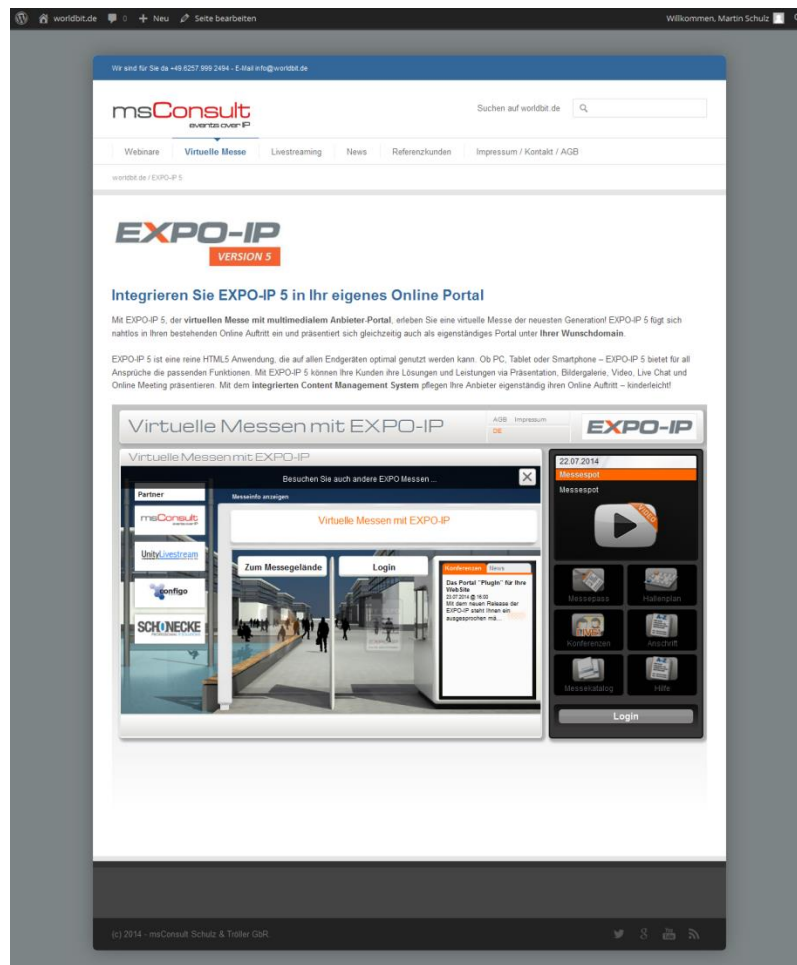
worldbit.de 0 + Neu Seite bearbeiten Willkommen, Martin Schulz

Wir sind für Sie da +49.6257.999 2494 - E-Mail info@worldbit.de

msConsult events over IP

Suchen auf worldbit.de

Webinare | Virtuelle Messe | Livestreaming | News | Referenzkunden | Impressum / Kontakt / AGB

worldbit.de / EXPO-IP 5

EXPO-IP VERSION 5

Integrieren Sie EXPO-IP 5 in Ihr eigenes Online Portal

Mit EXPO-IP 5, der **virtuellen Messe mit multimedialem Anbieter-Portal**, erleben Sie eine virtuelle Messe der neuesten Generation! EXPO-IP 5 fügt sich nahtlos in Ihren bestehenden Online Auftritt ein und präsentiert sich gleichzeitig auch als eigenständiges Portal unter **Ihrer Wunschdomain**.

EXPO-IP 5 ist eine reine HTML5 Anwendung, die auf allen Endgeräten optimal genutzt werden kann. Ob PC, Tablet oder Smartphone – EXPO-IP 5 bietet für all Ansprüche die passenden Funktionen. Mit EXPO-IP 5 können Ihre Kunden ihre Lösungen und Leistungen via Präsentation, Bildergalerie, Video, Live Chat und Online Meeting präsentieren. Mit dem **integrierten Content Management System** pflegen Ihre Anbieter eigenständig ihren Online Auftritt – kinderleicht!

Virtuelle Messen mit EXPO-IP | AGB Impressum | DE | EXPO-IP

Virtuelle Messen mit EXPO-IP

Besuchen Sie auch andere EXPO Messen ...

Partner

Messeinfo anzeigen

msConsult

UnityLivestream

configo

SCHÖNECKE

Virtuelle Messen mit EXPO-IP

Zum Messegelände

Login

Konferenzen News

Das Portal "PlugIn" für Ihre Web Site
23.07.2014 @ 16:00
Mit dem neuen Release der EXPO-IP steht Ihnen ein ausgesprochen mä...

22.07.2014
Messespot
Messespot

VIDEO

Messepass
Hallenplan
Konferenzen
Anschrift
Messekatalog
Hilfe

Login

(c) 2014 - msConsult Schulz & Tröller GbR.